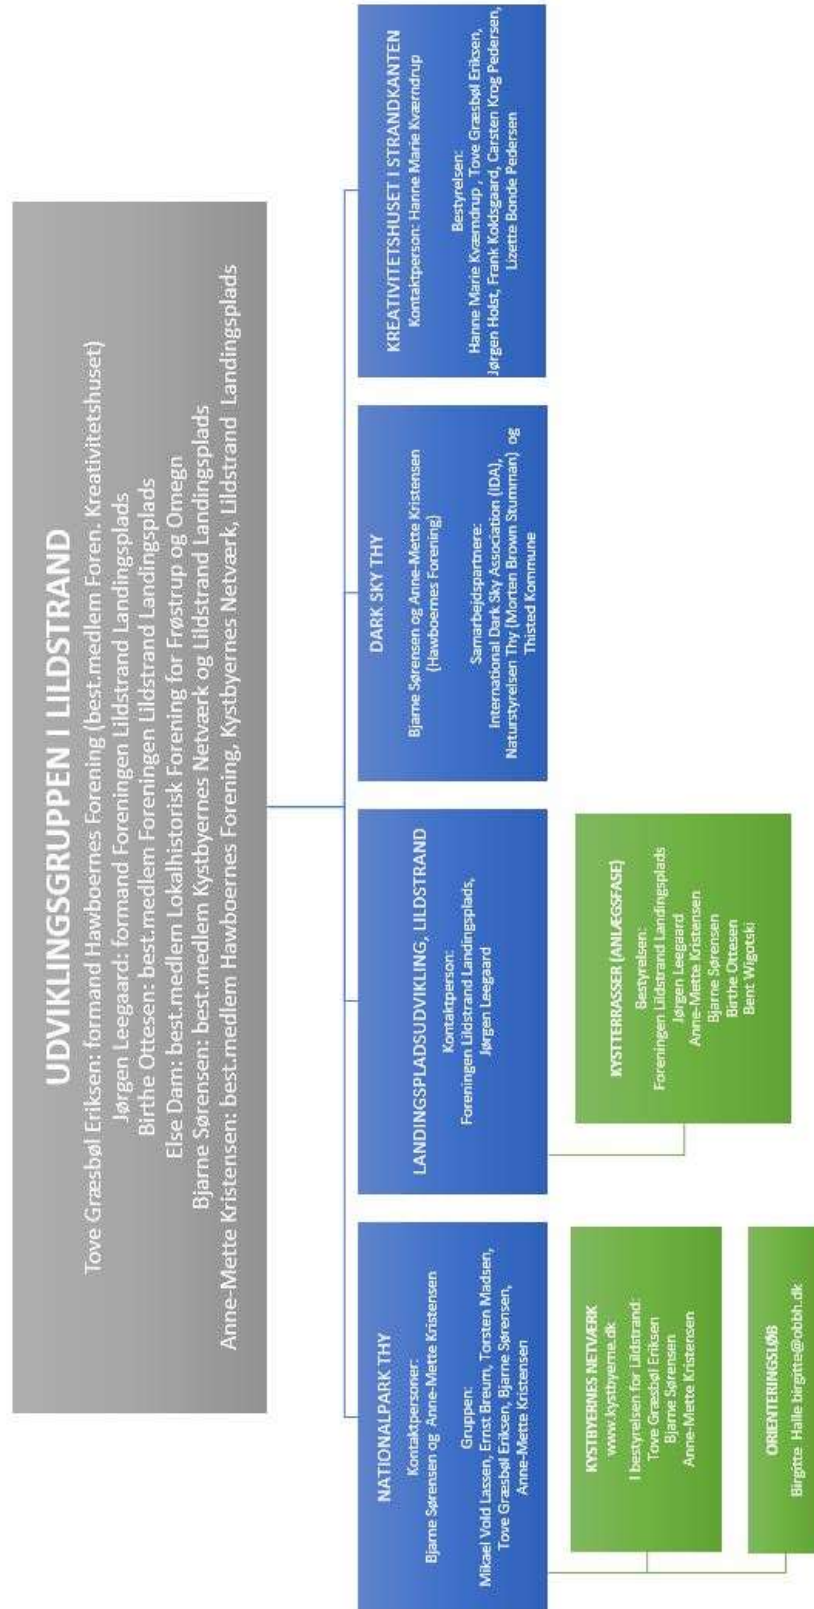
UDVIKLINGSGRUPPEN I LILDSTRAND

Tove Græsbøl Eriksen: formand Hawboernes Forening (best.medlem Foren. Kreativitetshuset)
Jørgen Leegaard: formand Foreningen Lildstrand Landingsplads
Birthe Ottesen: best.medlem Foreningen Lildstrand Landingsplads
Else Dam: best.medlem Lokalhistorisk Forening for Frøstrup og Omegn
Bjarne Sørensen: best.medlem Kystbyernes Netværk og Lildstrand Landingsplads
Anne-Mette Kristensen: best.medlem Hawboernes Forening, Kystbyernes Netværk, Lildstrand Landingsplads

NATIONALPARK THY
Kontaktpersoner:
Bjarne Sørensen og Anne-Mette Kristensen

Gruppen:
Mikael Vold Lassen, Ernst Breum, Torsten Madsen, Tove Græsbøl Eriksen, Bjarne Sørensen, Anne-Mette Kristensen

LANDINGSPLADSUDVIKLING, LILDSTRAND
Kontaktperson:
Foreningen Lildstrand Landingsplads, Jørgen Leegaard

DARK SKY THY
Bjarne Sørensen og Anne-Mette Kristensen (Hawboernes Forening)

Samarbejdspartnere:
International Dark Sky Association (IDA), Naturstyrelsen Thy (Morten Brown Stumman) og Thisted Kommune

KREATIVITETSHUSET I STRANDKANTEN
Kontaktperson: Hanne Marie Kværndrup

Bestyrelsen:
Hanne Marie Kværndrup , Tove Græsbøl Eriksen, Jørgen Holst, Frank Koldsgaard, Carsten Krog Pedersen, Lizette Bonde Pedersen

KYSTTERRASSER (ANLÆGSFASE)
Bestyrelsen:
Foreningen Lildstrand Landingsplads
Jørgen Leegaard
Anne-Mette Kristensen
Bjarne Sørensen
Birthe Ottesen
Bent Wigotski

KYSTBYERNES NETVÆRK
www.kystbyerne.dk
I bestyrelsen for Lildstrand:
Tove Græsbøl Eriksen
Bjarne Sørensen
Anne-Mette Kristensen

ORIENTERINGSLØB
Birgitte Halle birgitte@obbh.dk